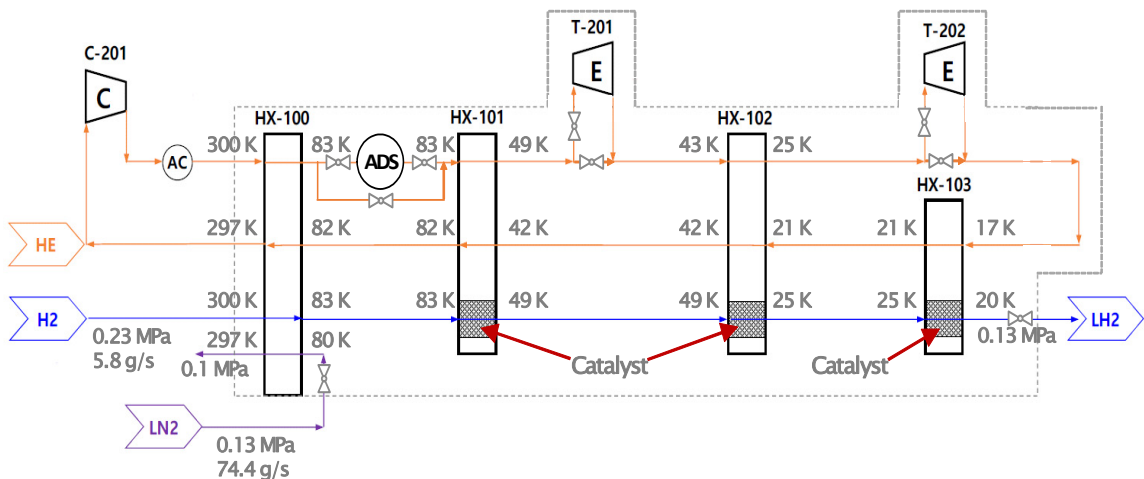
C-201

C

AC

HX-100

300 K

83 K

ADS

83 K

HX-101

49 K

T-201

E

43 K

HX-102

25 K

T-202

E

HX-103

HE

297 K

82 K

82 K

42 K

42 K

21 K

21 K

17 K

H2

300 K

83 K

83 K

49 K

49 K

25 K

25 K

20 K

LH2

0.23 MPa
5.8 g/s

297 K

80 K

0.1 MPa

0.13 MPa

Catalyst

Catalyst

LN2

0.13 MPa
74.4 g/s